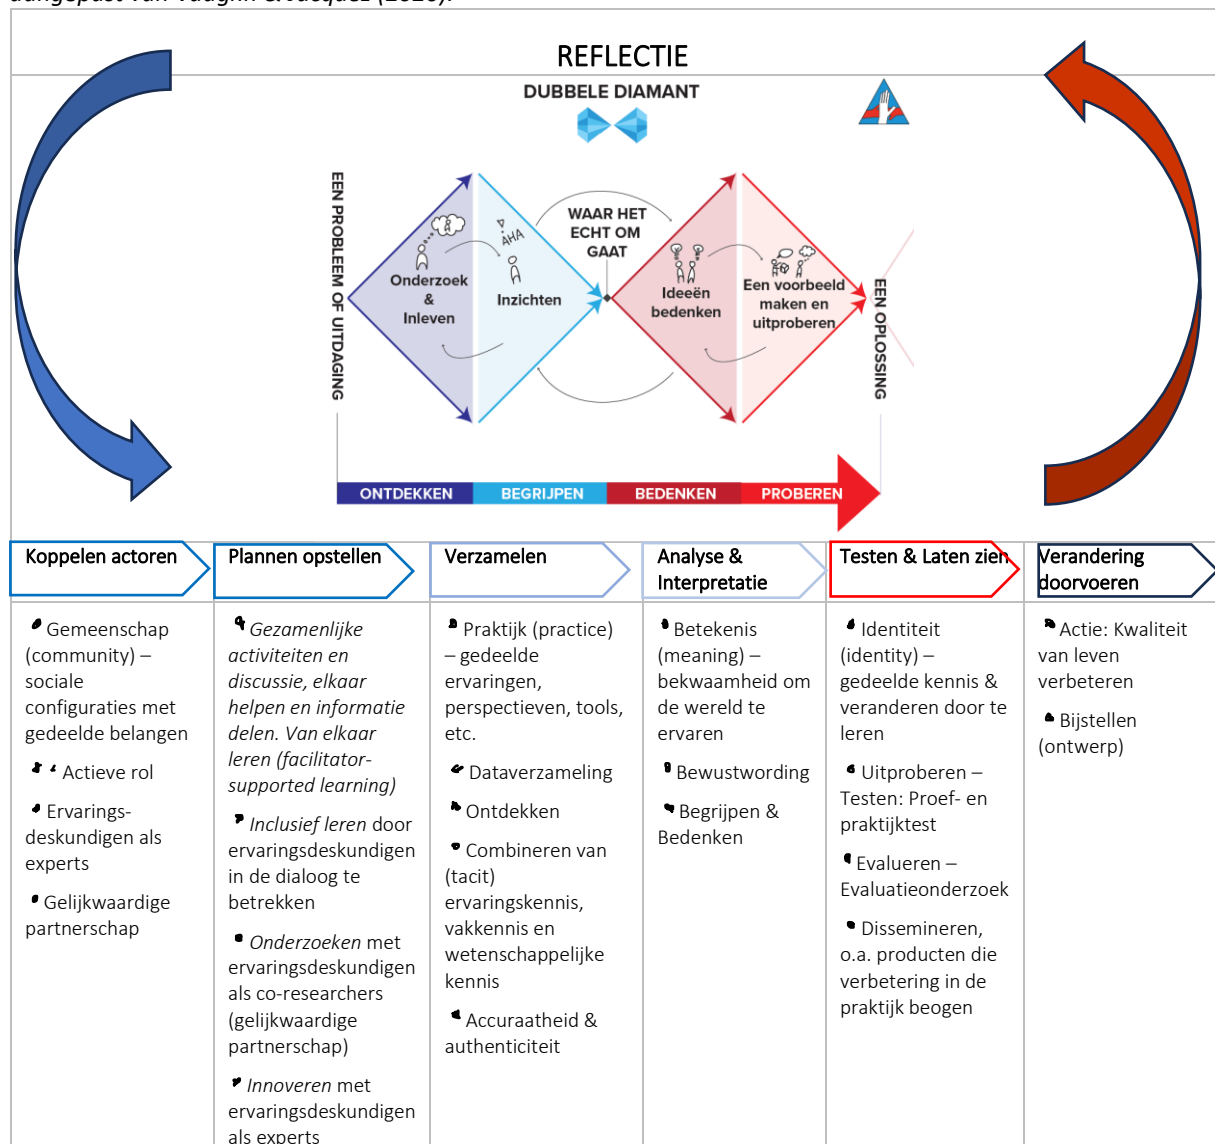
REFLECTIE

DUBBELE DIAMANT

EEN PROBLEEM OF UITDAGING

Onderzoek & Inleven

AHA

Inzichten

WAAR HET ECHT OM GAAT

Ideeën bedenken

Een voorbeeld maken en uitproberen

EEN OPLOSSING

ONTDEKKEN | BEGRIJPEN | BEDENKEN | PROBEREN

| Koppelen actoren | Plannen opstellen | Verzamelen | Analyse & Interpretatie | Testen & Laten zien | Verandering doorvoeren |
|---|---|---|---|---|---|
| Gemeenschap (community) – sociale configuraties met gedeelde belangen<br>Actieve rol<br>Ervarings-deskundigen als experts<br>Gelijkwaardige partnerschap | *Gezamenlijke activiteiten en discussie, elkaar helpen en informatie delen. Van elkaar leren (facilitator-supported learning)*<br>*Inclusief leren* door ervaringsdeskundigen in de dialoog te betrekken<br>*Onderzoeken* met ervaringsdeskundigen als co-researchers (gelijkwaardige partnerschap)<br>*Innoveren* met ervaringsdeskundigen als experts | Praktijk (practice) – gedeelde ervaringen, perspectieven, tools, etc.<br>Dataverzameling<br>Ontdekken<br>Combineren van (tacit) ervaringskennis, vakkennis en wetenschappelijke kennis<br>Accuraatheid & authenticiteit | Betekenis (meaning) – bekwaamheid om de wereld te ervaren<br>Bewustwording<br>Begrijpen & Bedenken | Identiteit (identity) – gedeelde kennis & veranderen door te leren<br>Uitproberen – Testen: Proef- en praktijktest<br>Evalueren – Evaluatieonderzoek<br>Dissemineren, o.a. producten die verbetering in de praktijk beogen | Actie: Kwaliteit van leven verbeteren<br>Bijstellen (ontwerp) |